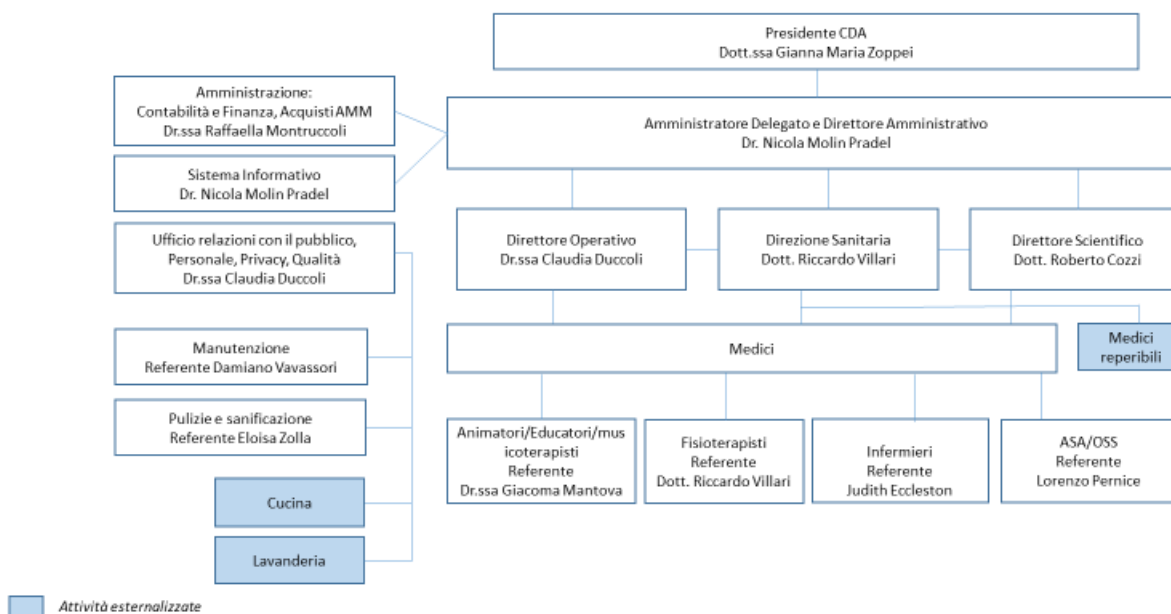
Presidente CDA
Dott.ssa Gianna Maria Zoppei

Amministrazione:
Contabilità e Finanza, Acquisti AMM
Dr.ssa Raffaella Montruccoli

Sistema Informativo
Dr. Nicola Molin Pradel

Amministratore Delegato e Direttore Amministrativo
Dr. Nicola Molin Pradel

Ufficio relazioni con il pubblico, Personale, Privacy, Qualità
Dr.ssa Claudia Duccoli

Direttore Operativo
Dr.ssa Claudia Duccoli

Direzione Sanitaria
Dott. Riccardo Villari

Direttore Scientifico
Dott. Roberto Cozzi

Manutenzione
Referente Damiano Vavassori

Medici

Medici reperibili

Pulizie e sanificazione
Referente Eloisa Zolla

Animatori/Educatori/musicoterapisti
Referente
Dr.ssa Giacoma Mantova

Fisioterapisti
Referente
Dott. Riccardo Villari

Infermieri
Referente
Judith Eccleston

ASA/OSS
Referente
Lorenzo Pernice

Cucina

Lavanderia

Attività esternalizzate